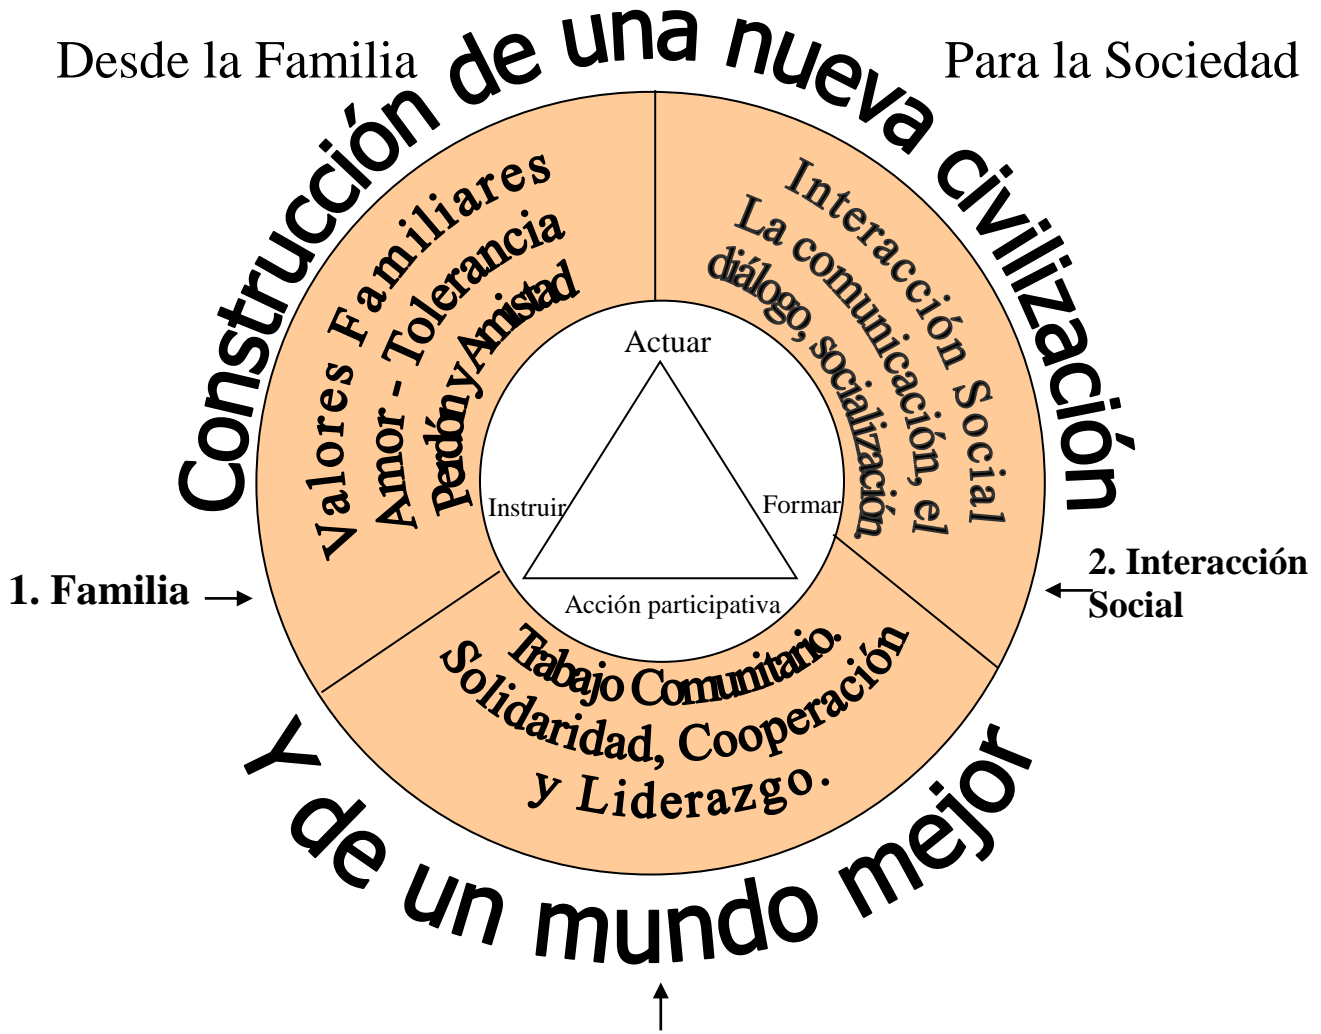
Desde la Familia

Construcción de una nueva civilización

Para la Sociedad

Valores Familiares
Amor - Tolerancia
Perdón y Amistad

Interacción Social
La comunicación, el
diálogo, socialización

Actuar

Instruir

Formar

Acción participativa

1. Familia

2. Interacción Social

Trabajo Comunitario.
Solidaridad, Cooperación
y Liderazgo.

Y de un mundo mejor